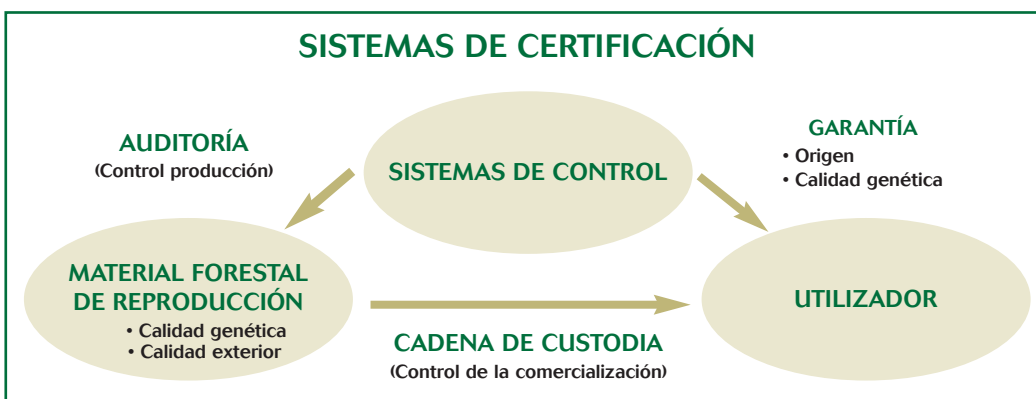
SISTEMAS DE CERTIFICACIÓN

AUDITORÍA
(Control producción)

SISTEMAS DE CONTROL

GARANTÍA
• Origen
• Calidad genética

MATERIAL FORESTAL DE REPRODUCCIÓN
• Calidad genética
• Calidad exterior

UTILIZADOR

CADENA DE CUSTODIA
(Control de la comercialización)